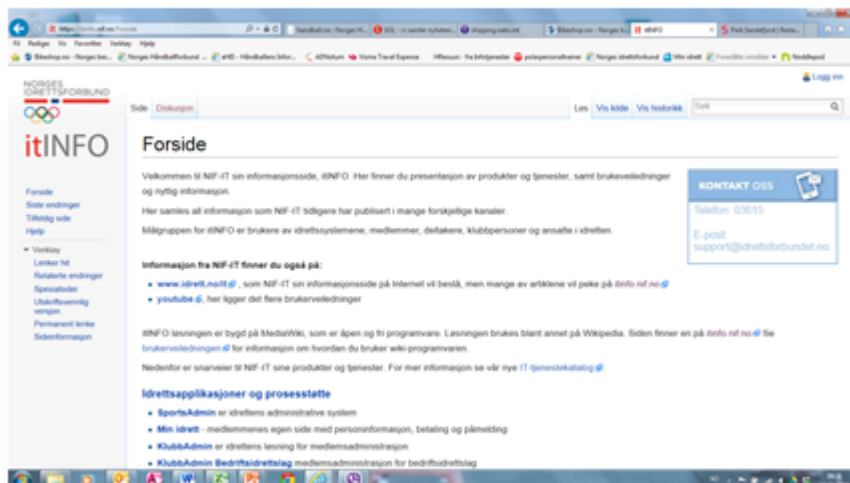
https://itinfo.nif.no/Forside

Fil Rediger Vis Favoritter Verktøy Hjelp

Logg inn

NORGES IDRETTSFORBUND

itINFO

Side Diskusjon

Les Vis kilde Vis historikk Søk

Forside

Velkommen til NIF-IT sin informasjonsside, itINFO. Her finner du presentasjon av produkter og tjenester, samt brukeveiledninger og nyttig informasjon.

Her samles all informasjon som NIF-IT tidligere har publisert i mange forskjellige kanaler.

Målgruppen for itINFO er brukere av idrettssystemene, medlemmer, deltakere, klubbpersoner og ansatte i idretten.

KONTAKT OSS

Telefon: 03615

E-post support@idrettsforbundet.no

Forside
Siste endringer
Tilfeldig side
Hjelp

Verktøy
Lenker hit
Relaterte endringer
Spesialsider
Utskriftsvennlig versjon
Permanent lenke
Sideinformasjon

Informasjon fra NIF-IT finner du også på:

www.idrett.no/it , som NIF-IT sin informasjonsside på Internett vil bestå, men mange av artiklene vil peke på itinfo.nif.no

youtube , her ligger det flere brukerveiledninger

itINFO løsningen er bygd på MediaWiki, som er åpen og fri programvare. Løsningen brukes blant annet på Wikipedia. Siden finner en på itinfo.nif.no Se brukerveiledningen for informasjon om hvordan du bruker wiki-programvaren.

Nedenfor er snarveier til NIF-IT sine produkter og tjenester. For mer informasjon se vår nye IT-tjenestekatalog

Idrettsapplikasjoner og prosesstøtte

SportsAdmin er idrettens administrative system

Min idrett - medlemmenes egen side med personinformasjon, betaling og påmelding

KlubbAdmin er idrettens løsning for medlemsadministrasjon

KlubbAdmin Bedriftsidrettslag medlemsadministrasjon for bedriftsidrettslag